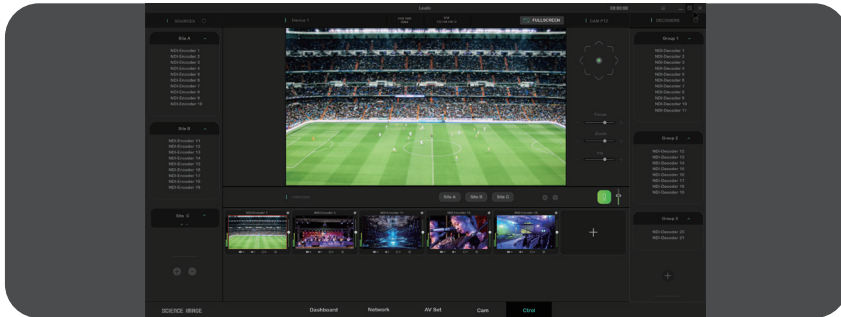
Lundt

SOURCES

Device 1

FULLSCREEN

CAM PTZ

DECODERS

Site A

NDI-Encoder 1
NDI-Encoder 2
NDI-Encoder 3
NDI-Encoder 4
NDI-Encoder 5
NDI-Encoder 6
NDI-Encoder 7
NDI-Encoder 8
NDI-Encoder 9
NDI-Encoder 10

Site B

NDI-Encoder 11
NDI-Encoder 12
NDI-Encoder 13
NDI-Encoder 14
NDI-Encoder 15
NDI-Encoder 16
NDI-Encoder 17
NDI-Encoder 18
NDI-Encoder 19

Site C

Group 1

NDI-Decoder 1
NDI-Decoder 2
NDI-Decoder 3
NDI-Decoder 4
NDI-Decoder 5
NDI-Decoder 6
NDI-Decoder 7
NDI-Decoder 8
NDI-Decoder 9
NDI-Decoder 10
NDI-Decoder 11

Group 2

NDI-Decoder 12
NDI-Decoder 13
NDI-Decoder 14
NDI-Decoder 15
NDI-Decoder 16
NDI-Decoder 17
NDI-Decoder 18
NDI-Decoder 19

Group 3

NDI-Decoder 20
NDI-Decoder 21

Site A
Site B
Site C

SCIENCE RANGE

Dashboard
Network
AV Set
Cam
Ctrl